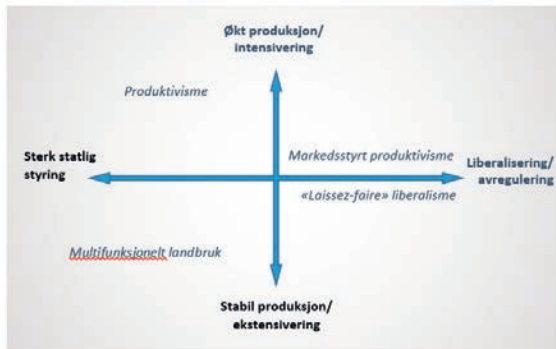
Økt produksjon/
intensivering

Produktivisme

Sterk statlig styring

Markedsstyrt produktivisme

Liberalisering/
avregulering

«Laissez-faire» liberalisme

Multifunksjonelt landbruk

Stabil produksjon/
ekstensivering